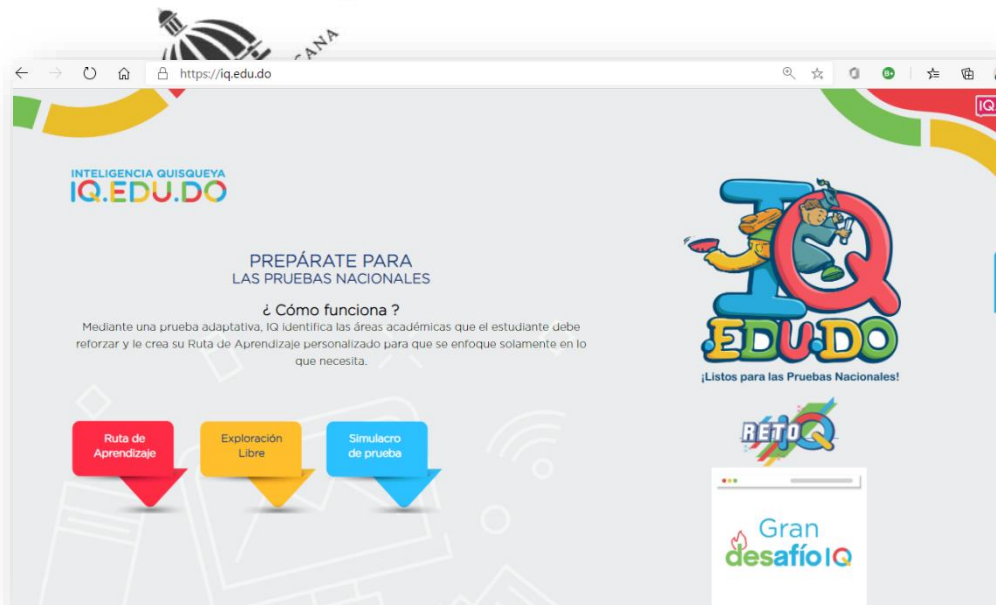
CANA

https://iq.edu.do

IQ

INTELIGENCIA QUISQUEYA
IQ.EDU.DO

PREPÁRATE PARA
LAS PRUEBAS NACIONALES

¿ Cómo funciona ?
Mediante una prueba adaptativa, IQ identifica las áreas académicas que el estudiante debe reforzar y le crea su Ruta de Aprendizaje personalizado para que se enfoque solamente en lo que necesita.

Ruta de Aprendizaje

Exploración Libre

Simulacro de prueba

IQ
.EDU.DO
¡Listos para las Pruebas Nacionales!

RETO IQ

Gran desafío IQ